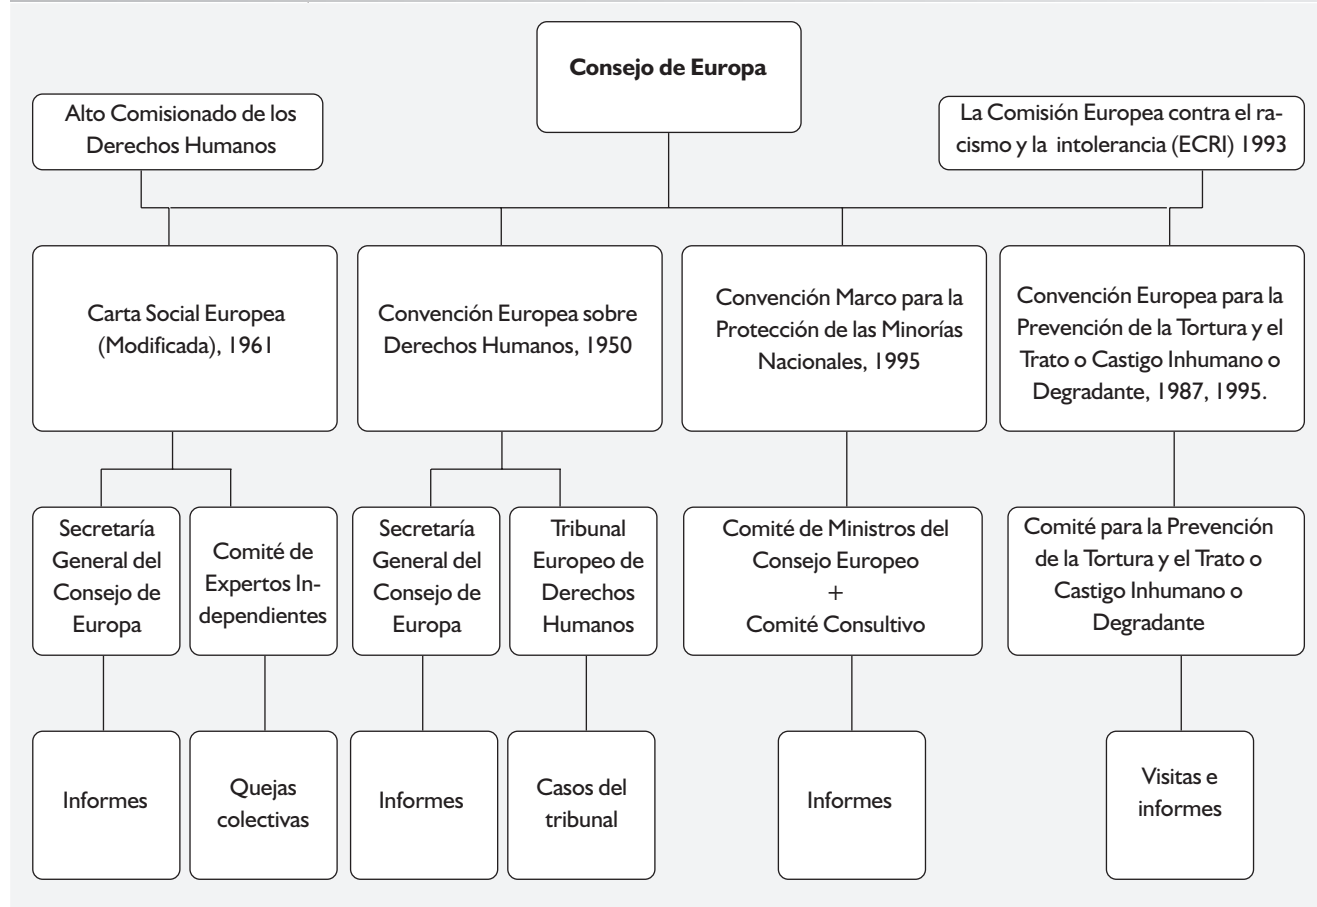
**Consejo de Europa**

Alto Comisionado de los Derechos Humanos

La Comisión Europea contra el racismo y la intolerancia (ECRI) 1993

Carta Social Europea (Modificada), 1961

Convención Europea sobre Derechos Humanos, 1950

Convención Marco para la Protección de las Minorías Nacionales, 1995

Convención Europea para la Prevención de la Tortura y el Trato o Castigo Inhumano o Degradante, 1987, 1995.

Secretaría General del Consejo de Europa

Comité de Expertos Independientes

Secretaría General del Consejo de Europa

Tribunal Europeo de Derechos Humanos

Comité de Ministros del Consejo Europeo
+
Comité Consultivo

Comité para la Prevención de la Tortura y el Trato o Castigo Inhumano o Degradante

Informes

Quejas colectivas

Informes

Casos del tribunal

Informes

Visitas e informes